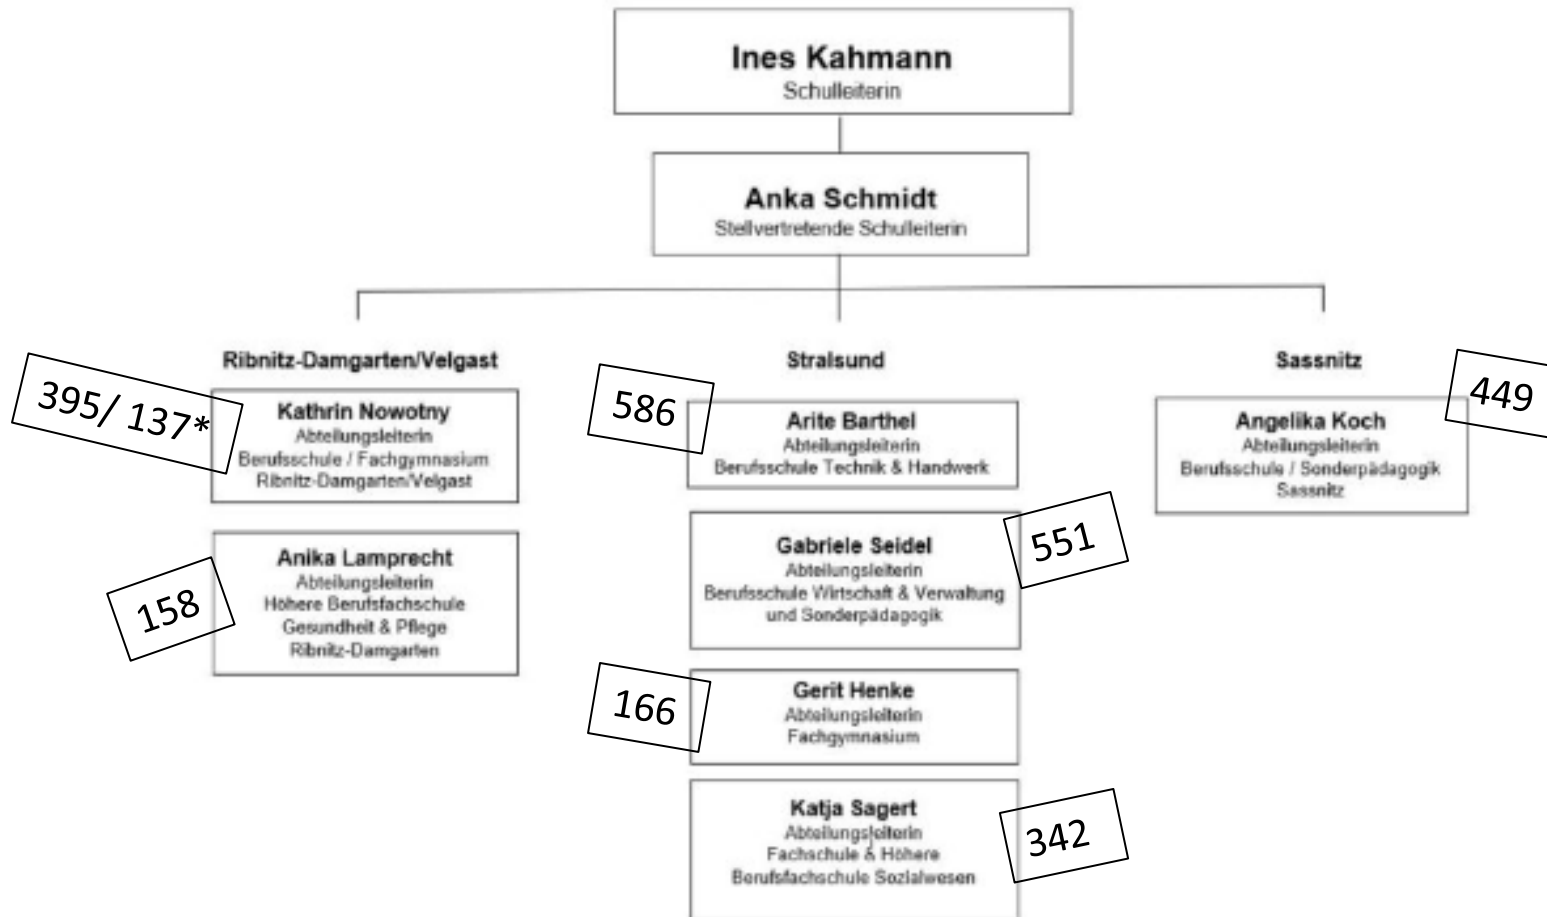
Ines Kahmann
Schulleiterin

Anka Schmidt
Stellvertretende Schulleiterin

Ribnitz-Damgarten/Velgast

395/ 137*

Kathrin Nowotny
Abteilungsleiterin
Berufsschule / Fachgymnasium
Ribnitz-Damgarten/Velgast

158

Anika Lamprecht
Abteilungsleiterin
Höhere Berufsfachschule
Gesundheit & Pflege
Ribnitz-Damgarten

Stralsund

586

Arite Barthel
Abteilungsleiterin
Berufsschule Technik & Handwerk

Gabriele Seidel
Abteilungsleiterin
Berufsschule Wirtschaft & Verwaltung
und Sonderpädagogik

551

166

Gerit Henke
Abteilungsleiterin
Fachgymnasium

Katja Sagert
Abteilungsleiterin
Fachschule & Höhere
Berufsfachschule Sozialwesen

342

Sassnitz

449

Angelika Koch
Abteilungsleiterin
Berufsschule / Sonderpädagogik
Sassnitz